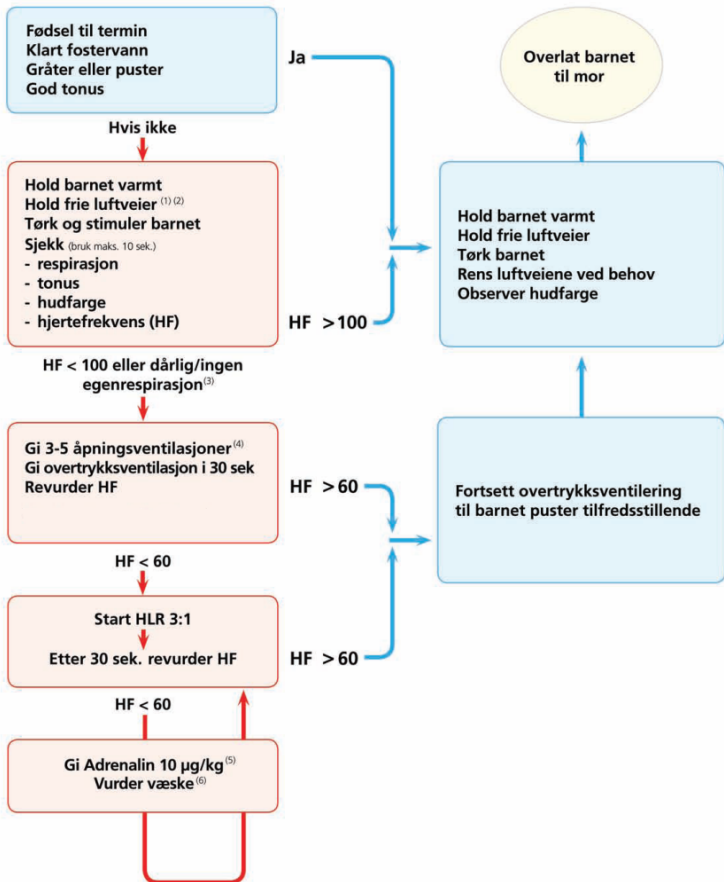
Fødsel til termin
Klart fostervann
Gråter eller puster
God tonus

Ja

Overlat barnet til mor

Hvis ikke

Hold barnet varmt
Hold frie luftveier $^{(1)\,(2)}$
Tørk og stimuler barnet
Sjekk (bruk maks. 10 sek.)
- respirasjon
- tonus
- hudfarge
- hjertefrekvens (HF)

HF > 100

Hold barnet varmt
Hold frie luftveier
Tørk barnet
Rens luftveiene ved behov
Observer hudfarge

HF < 100 eller dårlig/ingen egenrespirasjon$^{(3)}$

Gi 3-5 åpningsventilasjoner$^{(4)}$
Gi overtrykksventilasjon i 30 sek
Revurder HF

HF > 60

Fortsett overtrykksventilering til barnet puster tilfredsstillende

HF < 60

Start HLR 3:1
Etter 30 sek. revurder HF

HF > 60

HF < 60

Gi Adrenalin 10 µg/kg$^{(5)}$
Vurder væske$^{(6)}$